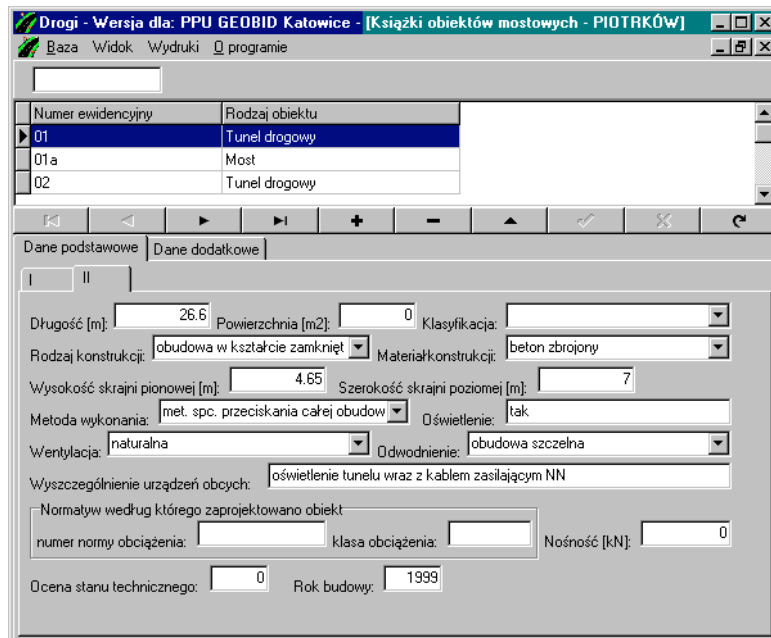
Drogi - Wersja dla: PPU GEOBID Katowice - [Książki obiektów mostowych - PIOTRKÓW]

Baza Widok Wydruki O programie

| Numer ewidencyjny | Rodzaj obiektu |
|---|---|
| 01 | Tunel drogowy |
| 01a | Most |
| 02 | Tunel drogowy |

Dane podstawowe | Dane dodatkowe

I | II

Długość [m]: 26.6 Powierzchnia [m2]: 0 Klasyfikacja:

Rodzaj konstrukcji: obudowa w kształcie zamknięt Materiałkonstrukcji: beton zbrojony

Wysokość skrajni pionowej [m]: 4.65 Szerokość skrajni poziomej [m]: 7

Metoda wykonania: met. spc. przeciskania całej obudow Oświetlenie: tak

Wentylacja: naturalna Odwodnienie: obudowa szczelna

Wyszczególnienie urządzeń obcych: oświetlenie tunelu wraz z kablem zasilającym NN

Normatyw według którego zaprojektowano obiekt

numer normy obciążenia: klasa obciążenia: Nośność [kN]: 0

Ocena stanu technicznego: 0 Rok budowy: 1999